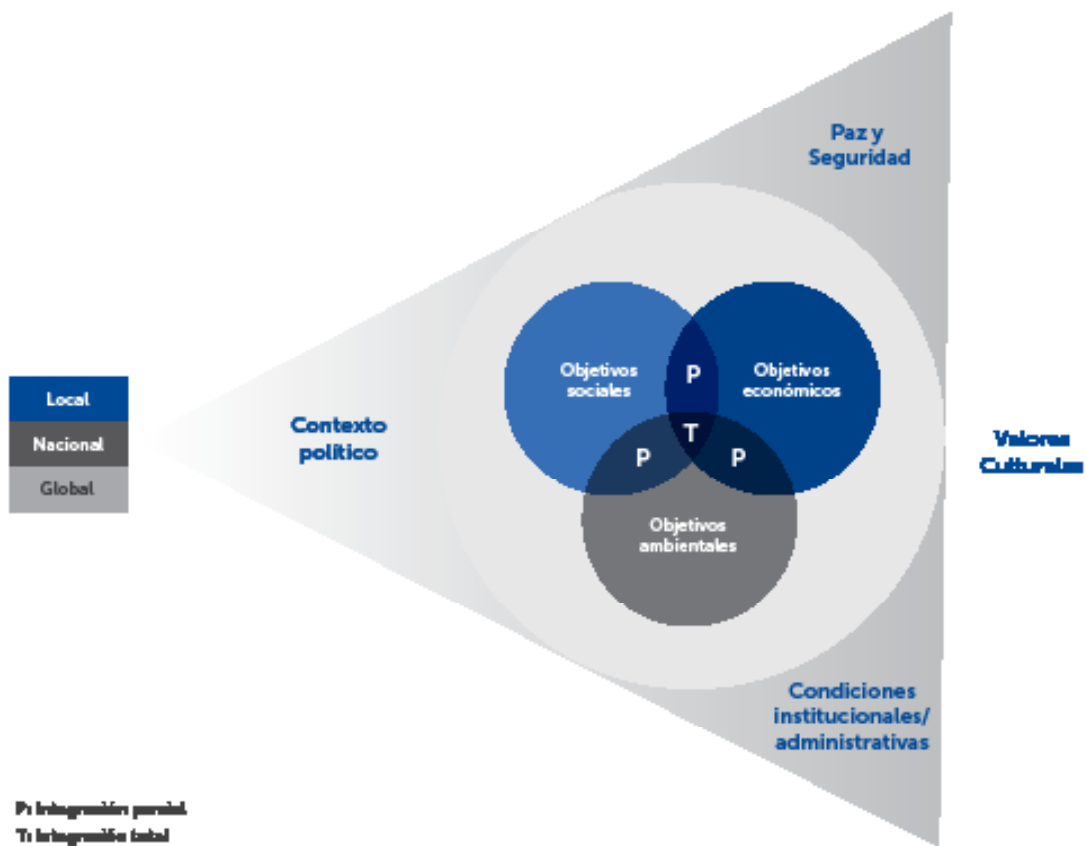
Paz y Seguridad

Local
Nacional
Global

Contexto político

Objetivos sociales
P
Objetivos económicos
T
P
P
Objetivos ambientales

Valores Culturales

Condiciones institucionales/ administrativas

P: integración parcial
T: integración total